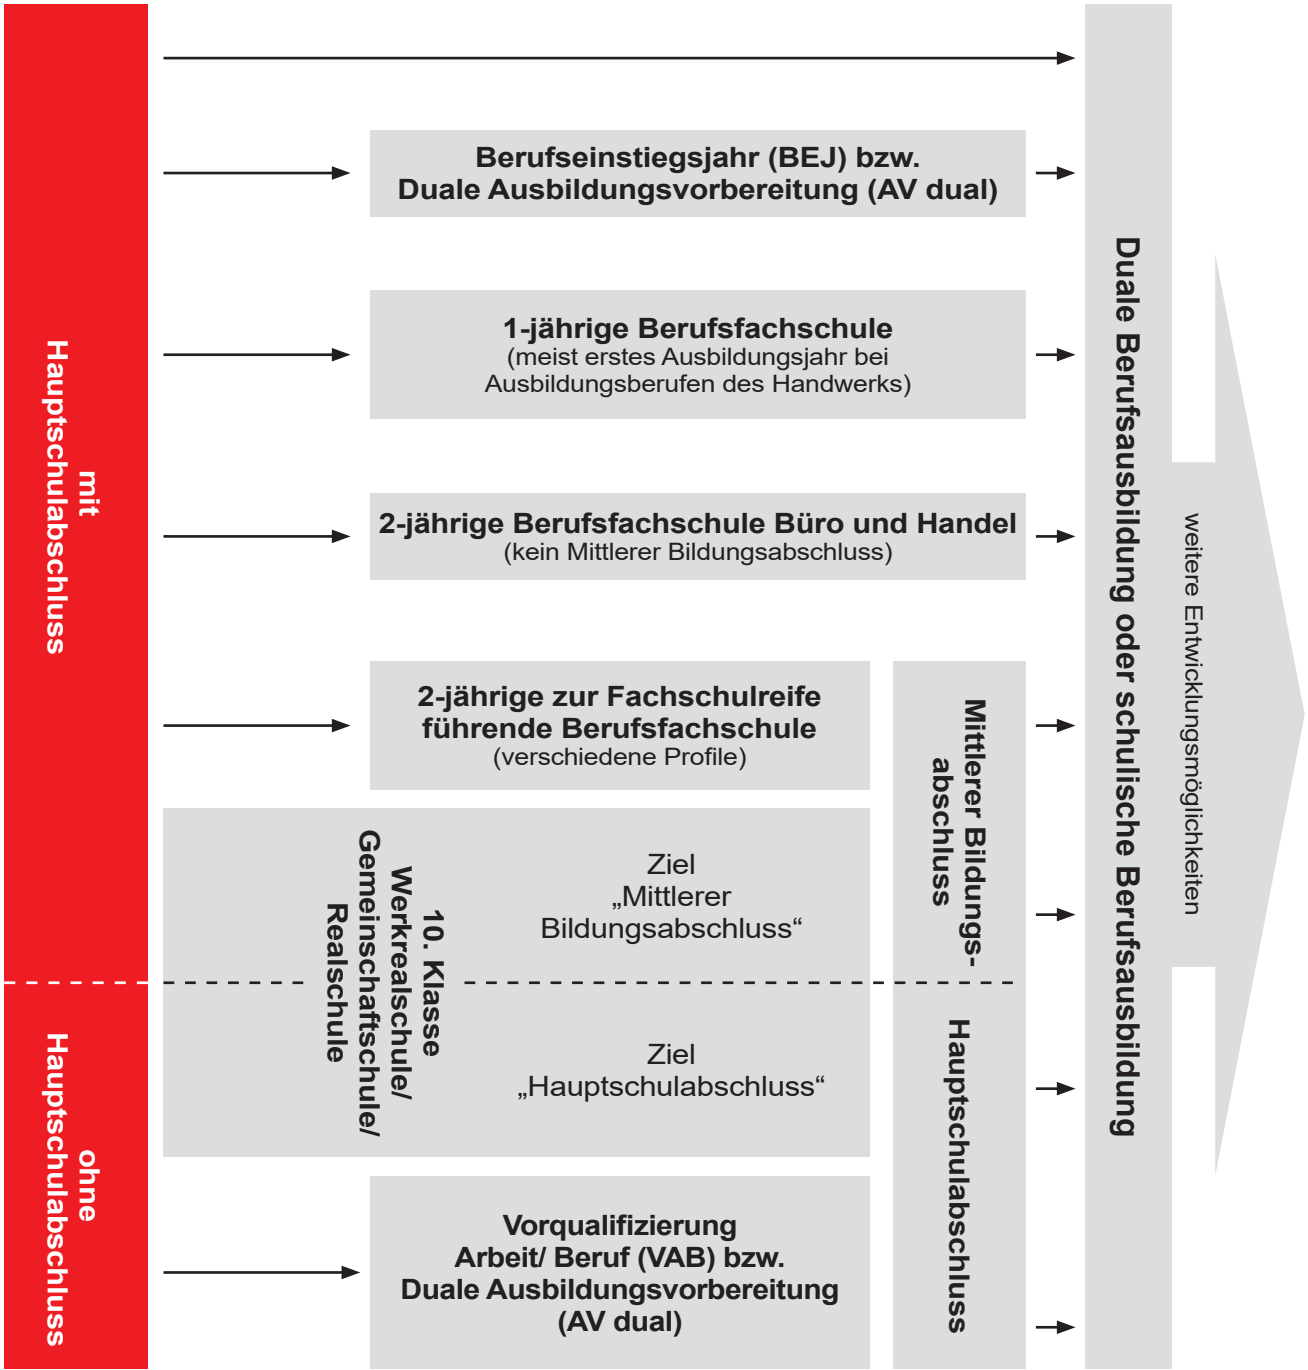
mit Hauptschulabschluss

Berufseinstiegsjahr (BEJ) bzw. Duale Ausbildungsvorbereitung (AV dual)

1-jährige Berufsfachschule
(meist erstes Ausbildungsjahr bei Ausbildungsberufen des Handwerks)

2-jährige Berufsfachschule Büro und Handel
(kein Mittlerer Bildungsabschluss)

2-jährige zur Fachschulreife führende Berufsfachschule
(verschiedene Profile)

10. Klasse Werkrealschule/ Gemeinschaftsschule/ Realschule

Ziel „Mittlerer Bildungsabschluss“

Ziel „Hauptschulabschluss“

Mittlerer Bildungsabschluss

Hauptschulabschluss

ohne Hauptschulabschluss

Vorqualifizierung Arbeit/ Beruf (VAB) bzw. Duale Ausbildungsvorbereitung (AV dual)

Duale Berufsausbildung oder schulische Berufsausbildung

weitere Entwicklungsmöglichkeiten